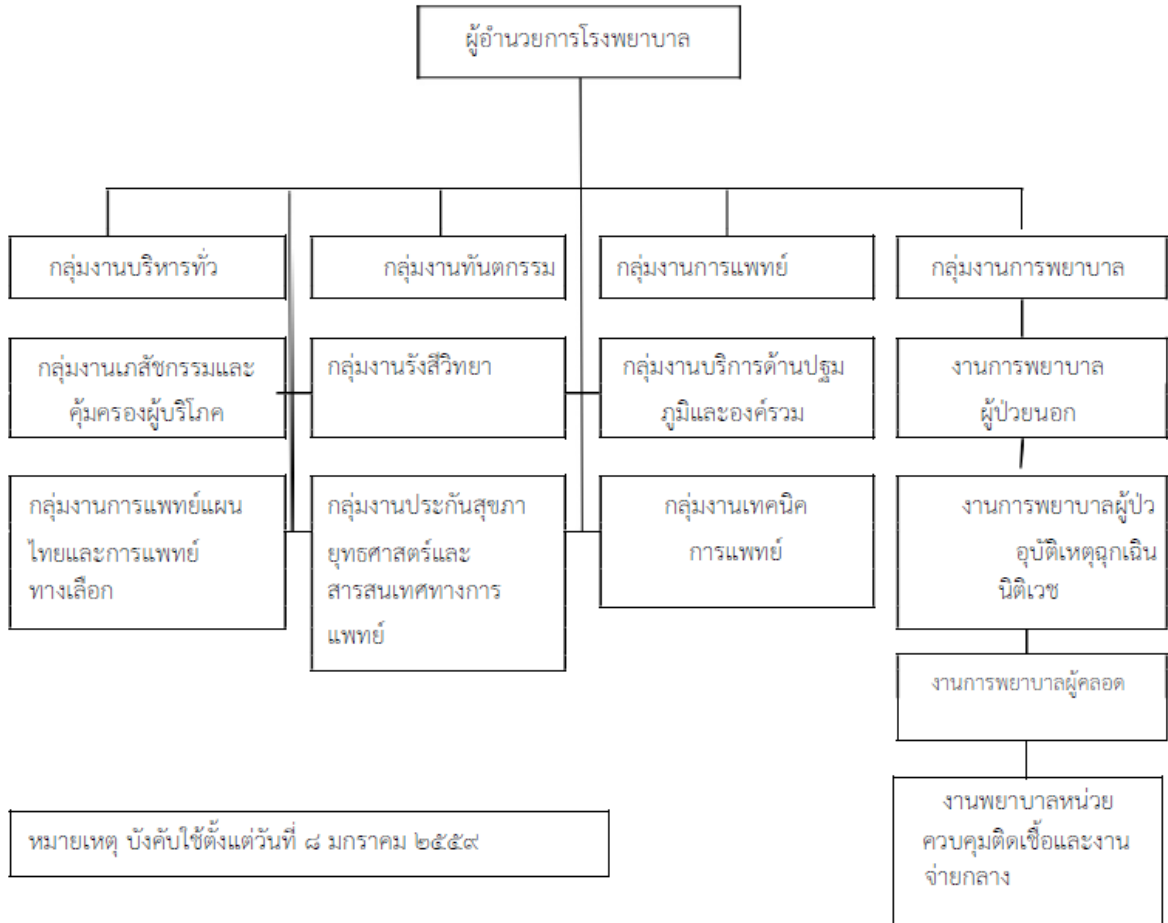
ผู้อำนวยการโรงพยาบาล

กลุ่มงานบริหารทั่ว

กลุ่มงานทันตกรรม

กลุ่มงานการแพทย์

กลุ่มงานการพยาบาล

กลุ่มงานเภสัชกรรมและคุ้มครองผู้บริโภค

กลุ่มงานรังสีวิทยา

กลุ่มงานบริการด้านปฐมภูมิและองค์รวม

งานการพยาบาลผู้ป่วยนอก

กลุ่มงานการแพทย์แผนไทยและการแพทย์ทางเลือก

กลุ่มงานประกันสุขภายุทธศาสตร์และสารสนเทศทางการแพทย์

กลุ่มงานเทคนิคการแพทย์

งานการพยาบาลผู้ป่วยอุบัติเหตุฉุกเฉินนิติเวช

งานการพยาบาลผู้คลอด

งานพยาบาลหน่วยควบคุมติดเชื้อและงานจ่ายกลาง

หมายเหตุ บังคับใช้ตั้งแต่วันที่ ๘ มกราคม ๒๕๕๙